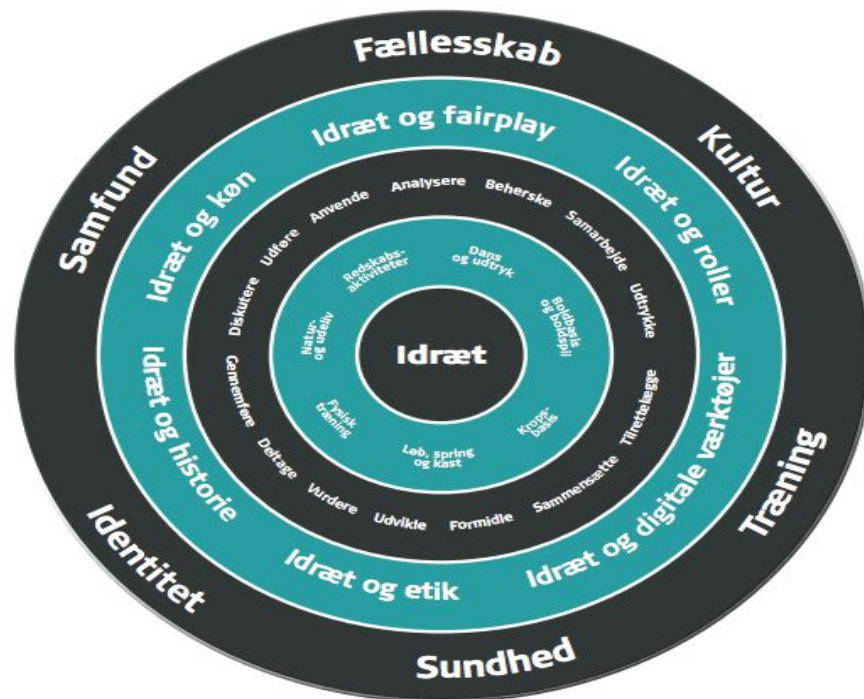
Fællesskab

Kultur

Træning

Sundhed

Identitet

Samfund

Idræt og fairplay

Idræt og roller

Idræt og digitale værktøjer

Idræt og etik

Idræt og historie

Idræt og køn

Analysere

Beherske

Samarbejde

Udtrykke

Tilrettelægge

Sammensætte

Formidle

Udvikle

Vurdere

Deltage

Gennemføre

Diskutere

Udføre

Anvende

Dans og udtryk

Boldbasis og boldspil

Krops-basis

Løb, spring og kast

Fysisk træning

Natur- og udeliv

Redskabs-aktiviteter

Idræt